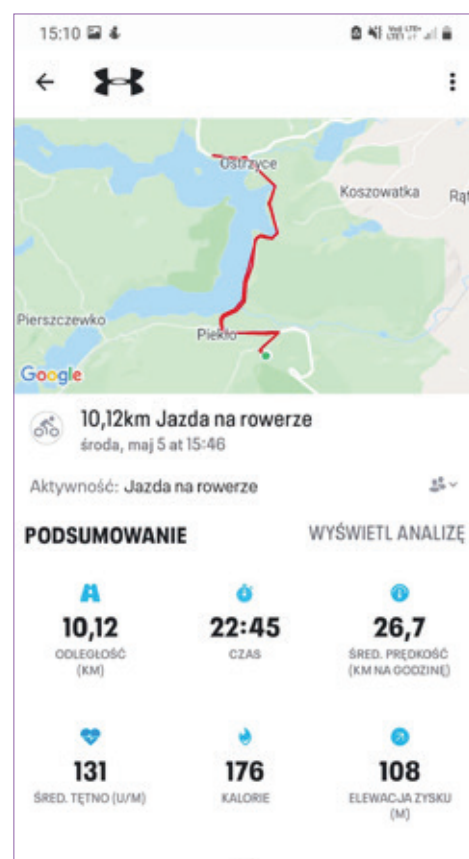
15:10

Ostrzyce
Koszowatka
Rą
Pierszczewko
Piekło
Google

10,12km Jazda na rowerze
środa, maj 5 at 15:46

Aktywność: Jazda na rowerze

PODSUMOWANIE
WYŚWIETL ANALIZĘ

10,12
ODLEGŁOŚĆ (KM)

22:45
CZAS

26,7
ŚRED. PRĘDKOŚĆ (KM NA GODZINĘ)

131
ŚRED. TĘTNO (U/M)

176
KALORIE

108
ELEWACJA ZYSKU (M)